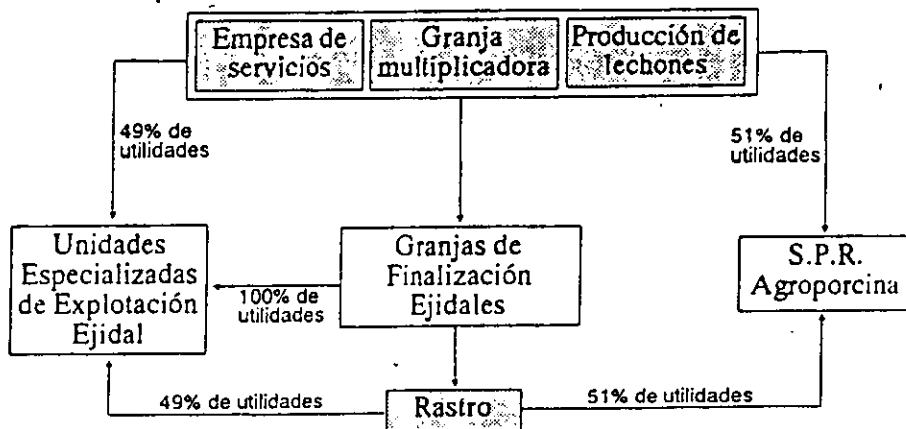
Empresa de servicios

Granja multiplicadora

Producción de lechones

49% de utilidades

51% de utilidades

Unidades Especializadas de Explotación Ejidal

100% de utilidades

Granjas de Finalización Ejidales

S.P.R. Agroporcina

49% de utilidades

Rastro

51% de utilidades